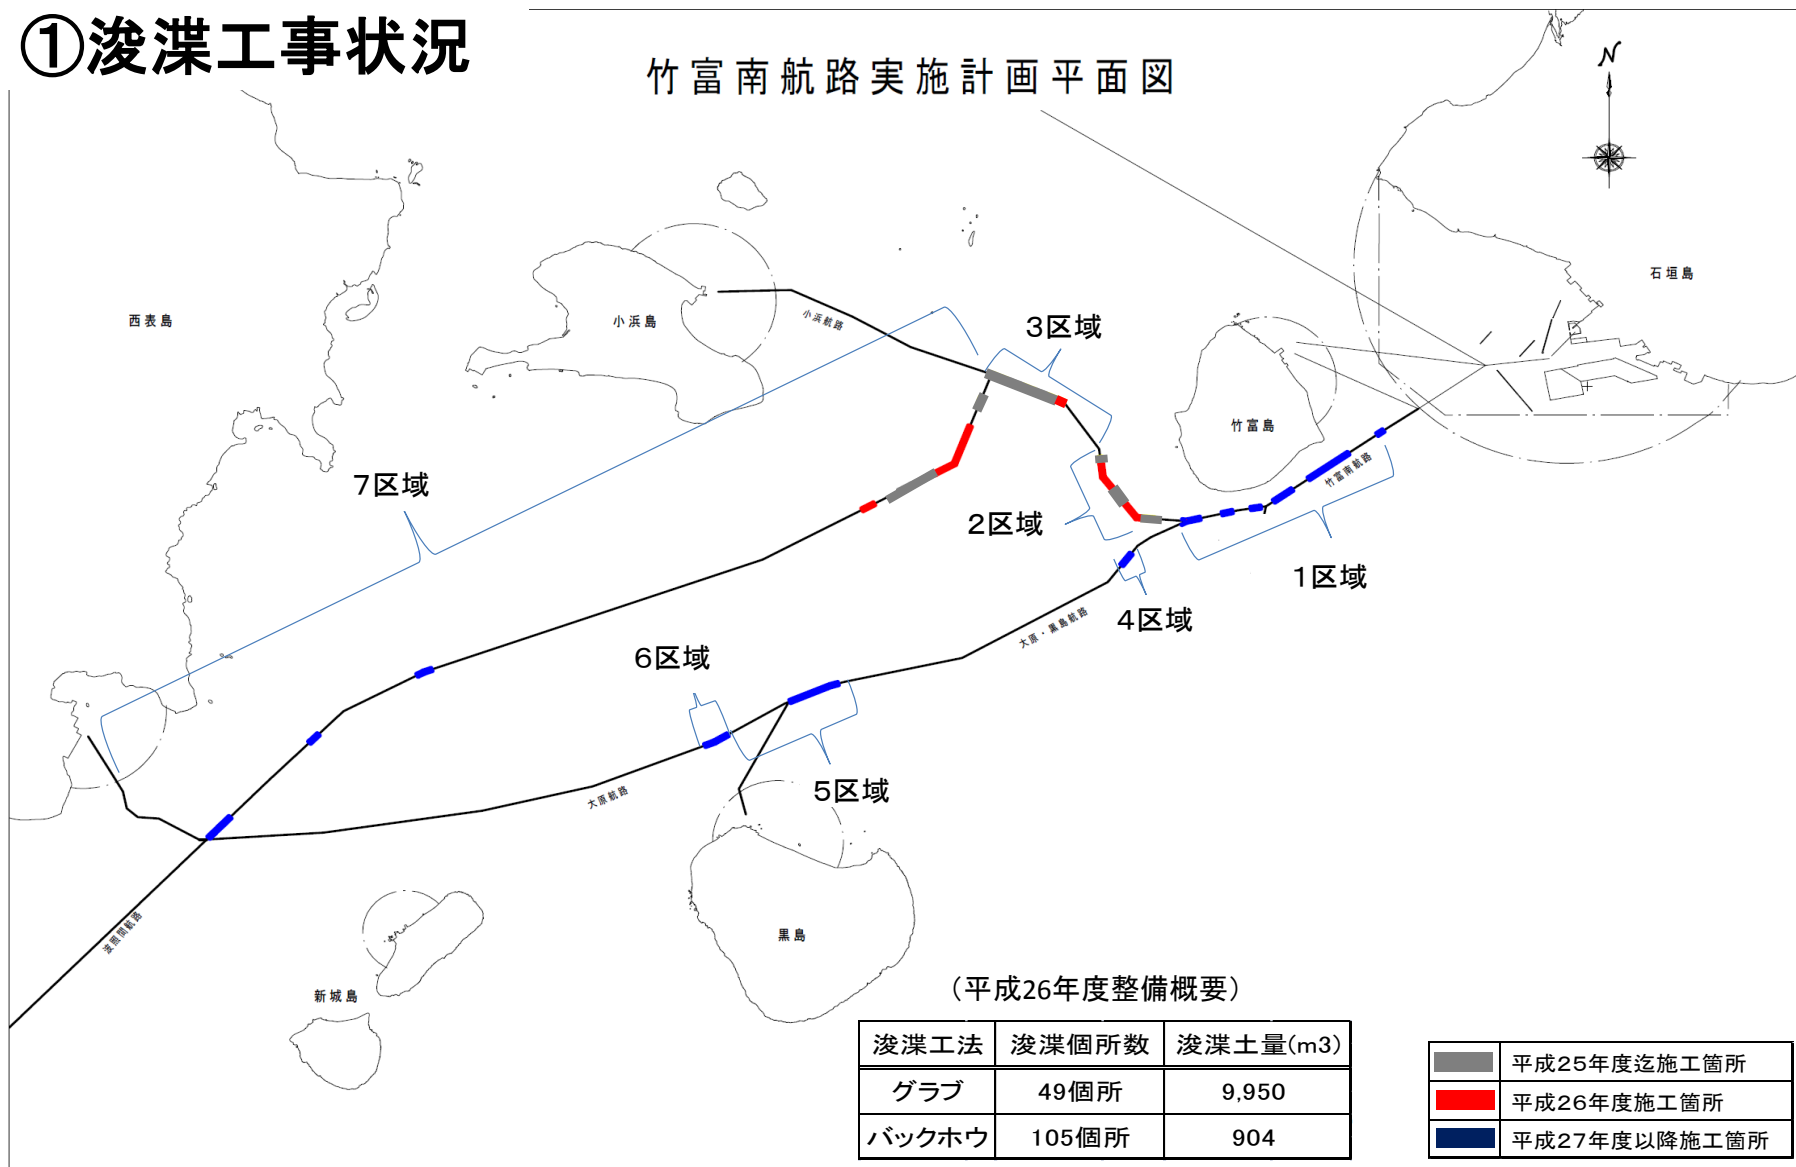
①浚渫工事状況

竹富南航路実施計画平面図

N

石垣島

西表島

小浜島

小浜航路

3区域

竹富島

竹富南航路

7区域

2区域

1区域

4区域

大原・黒島航路

6区域

5区域

大原航路

黒島

波照間航路

新城島

（平成26年度整備概要）

| 浚渫工法 | 浚渫個所数 | 浚渫土量(m3) |
|---|---|---|
| グラブ | 49個所 | 9,950 |
| バックホウ | 105個所 | 904 |

平成25年度迄施工箇所
平成26年度施工箇所
平成27年度以降施工箇所